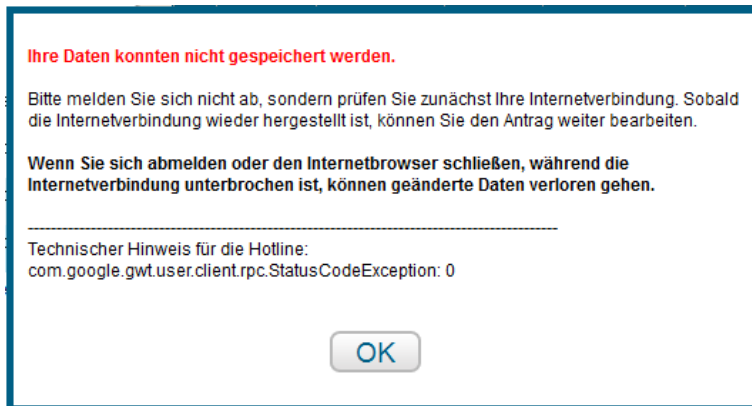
Ihre Daten konnten nicht gespeichert werden.

Bitte melden Sie sich nicht ab, sondern prüfen Sie zunächst Ihre Internetverbindung. Sobald die Internetverbindung wieder hergestellt ist, können Sie den Antrag weiter bearbeiten.

Wenn Sie sich abmelden oder den Internetbrowser schließen, während die Internetverbindung unterbrochen ist, können geänderte Daten verloren gehen.

--------------------------------------------------------------------------------------------
Technischer Hinweis für die Hotline:
com.google.gwt.user.client.rpc.StatusCodeException: 0

OK